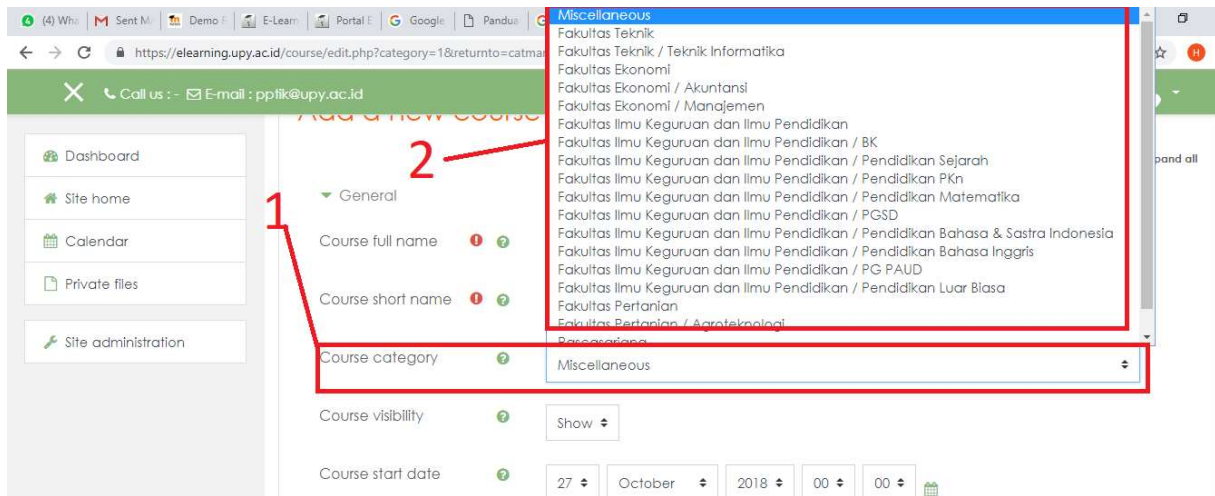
(4) Wha | Sent M | Demo | E-Learn | Portal | Google | Pandua

https://elearning.upy.ac.id/course/edit.php?category=1&returnto=catma

Call us : - E-mail : pptik@upy.ac.id

Add a new course

Dashboard

Site home

Calendar

Private files

Site administration

2

1

General

pand all

Course full name

Course short name

Course category

Course visibility

Course start date

Miscellaneous
Fakultas Teknik
Fakultas Teknik / Teknik Informatika
Fakultas Ekonomi
Fakultas Ekonomi / Akuntansi
Fakultas Ekonomi / Manajemen
Fakultas Ilmu Keguruan dan Ilmu Pendidikan
Fakultas Ilmu Keguruan dan Ilmu Pendidikan / BK
Fakultas Ilmu Keguruan dan Ilmu Pendidikan / Pendidikan Sejarah
Fakultas Ilmu Keguruan dan Ilmu Pendidikan / Pendidikan PKn
Fakultas Ilmu Keguruan dan Ilmu Pendidikan / Pendidikan Matematika
Fakultas Ilmu Keguruan dan Ilmu Pendidikan / PGSD
Fakultas Ilmu Keguruan dan Ilmu Pendidikan / Pendidikan Bahasa & Sastra Indonesia
Fakultas Ilmu Keguruan dan Ilmu Pendidikan / Pendidikan Bahasa Inggris
Fakultas Ilmu Keguruan dan Ilmu Pendidikan / PG PAUD
Fakultas Ilmu Keguruan dan Ilmu Pendidikan / Pendidikan Luar Biasa
Fakultas Pertanian
Fakultas Pertanian / Agroteknologi
Pascasarjana

Miscellaneous

Show

27 October 2018 00 00